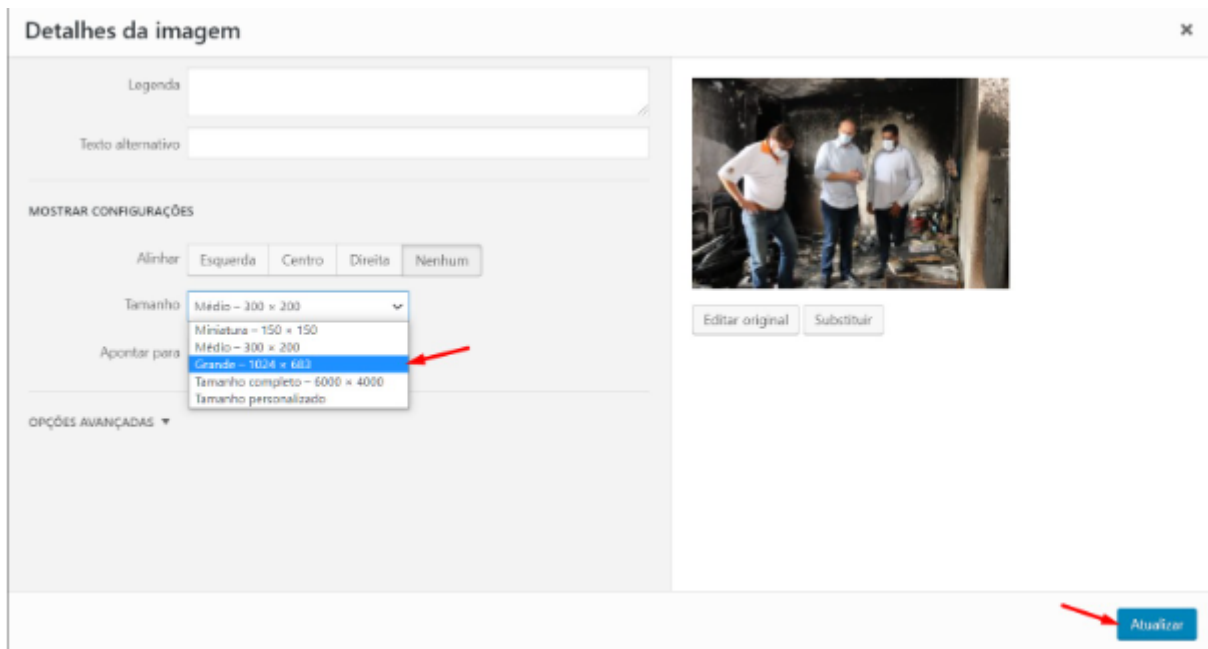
Detalhes da imagem

×

Legenda

Texto alternativo

MOSTRAR CONFIGURAÇÕES

Alinhar Esquerda Centro Direita Nenhum

Tamanho Médio – 300 × 200

Miniatura – 150 × 150
Médio – 300 × 200
Grande – 1024 × 683
Tamanho completo – 6000 × 4000
Tamanho personalizado

Apontar para

OPÇÕES AVANÇADAS ▼

Editar original Substituir

Atualizar